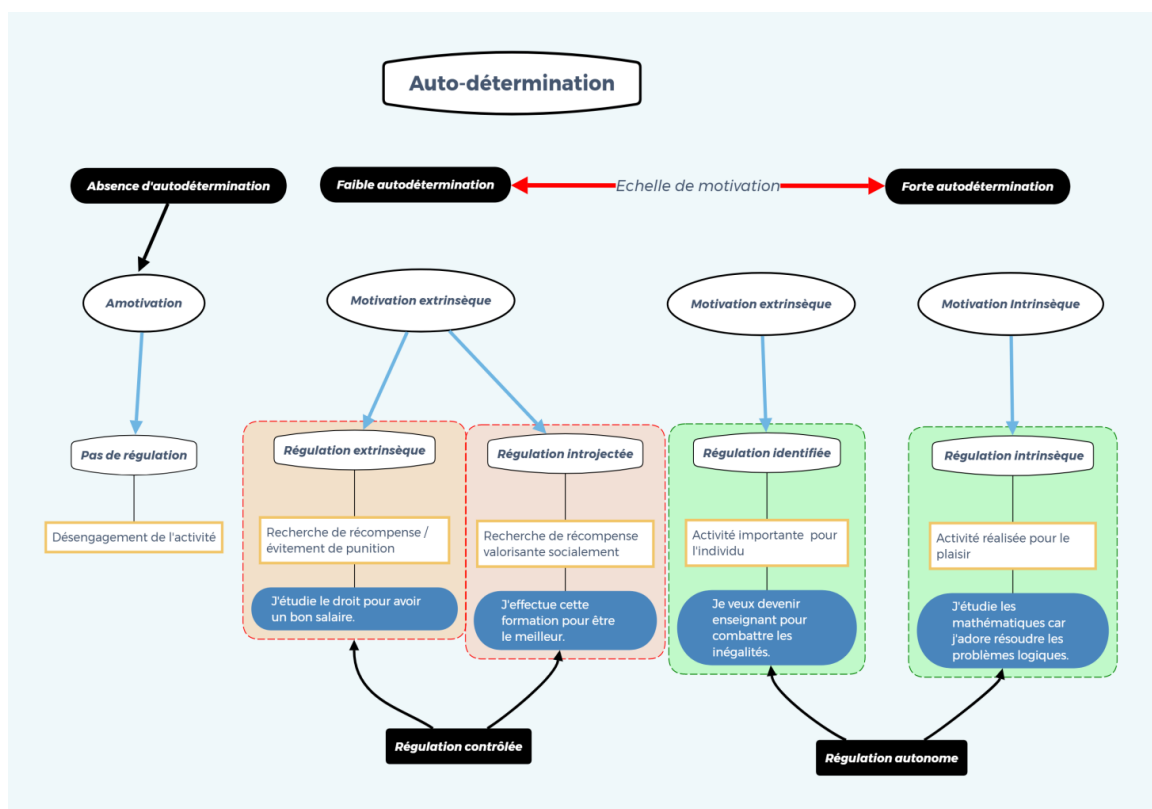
Auto-détermination

Absence d'autodétermination

Faible autodétermination

Echelle de motivation

Forte autodétermination

Amotivation

Pas de régulation

Désengagement de l'activité

Motivation extrinsèque

Régulation extrinsèque

Recherche de récompense / évitement de punition

J'étudie le droit pour avoir un bon salaire.

Régulation introjectée

Recherche de récompense valorisante socialement

J'effectue cette formation pour être le meilleur.

Motivation extrinsèque

Régulation identifiée

Activité importante pour l'individu

Je veux devenir enseignant pour combattre les inégalités.

Motivation Intrinsèque

Régulation intrinsèque

Activité réalisée pour le plaisir

J'étudie les mathématiques car j'adore résoudre les problèmes logiques.

Régulation contrôlée

Régulation autonome